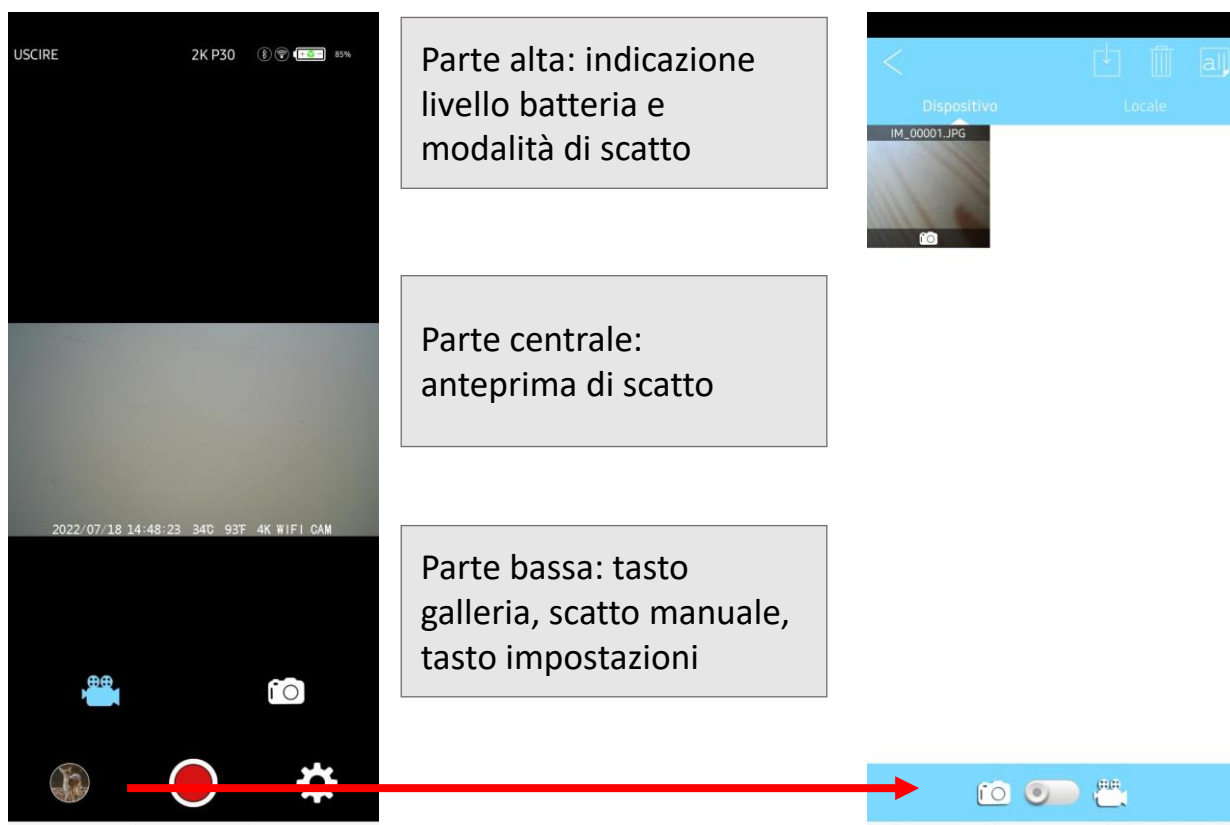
USCIRE 2K P30 85%

2022/07/18 14:48:23 34C 93F 4K WIFI CAM

Parte alta: indicazione livello batteria e modalità di scatto

Parte centrale: anteprima di scatto

Parte bassa: tasto galleria, scatto manuale, tasto impostazioni

all

Dispositivo Locale

IM_00001.JPG